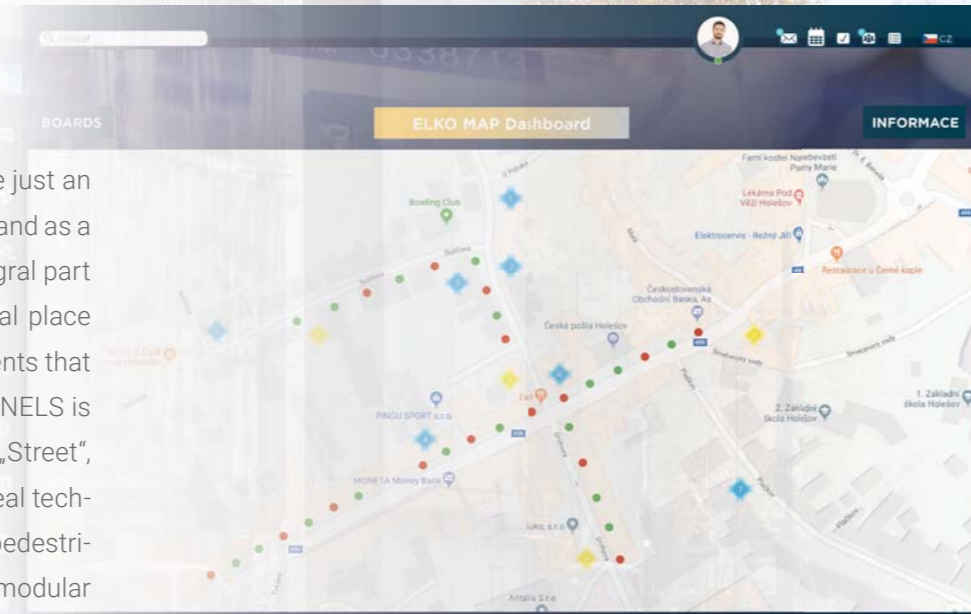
Hledat

CZ

BOARDS

ELKO MAP Dashboard

INFORMACE

e just an
and as a
gral part
al place
ents that
NELS is
„Street",
eal tech-
pedestri-
modular

Farní kostel Nanebevzetí Panny Marie

Lékárna Pod Věží Holešov

Elektroservis - Režný Jiří

Restaurace u Černé kaple

Bowling Club

Československá Obchodní Banka, As

Česká pošta Holešov

PINGU SPORT s.r.o.

Tell

2. Základní škola Holešov

1. Základní škola Holešov

MONETA Money Bank

Antalia S.r.o